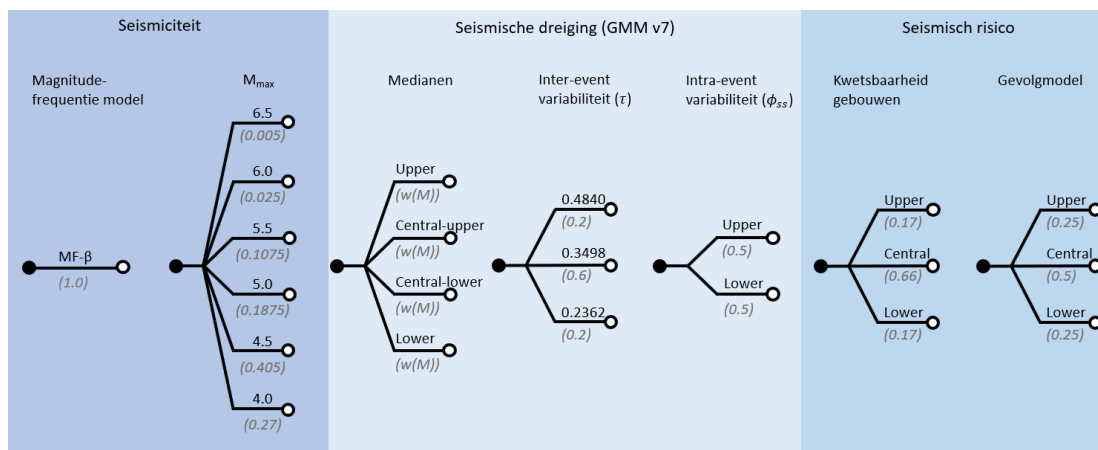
Seismiciteit

Seismische dreiging (GMM v7)

Seismisch risico

Magnitude-frequentie model

$M_{max}$

Medianen

Inter-event variabiliteit ($\tau$)

Intra-event variabiliteit ($\phi_{ss}$)

Kwetsbaarheid gebouwen

Gevolgmodel

MF-β
(1.0)

6.5
(0.005)
6.0
(0.025)
5.5
(0.1075)
5.0
(0.1875)
4.5
(0.405)
4.0
(0.27)

Upper
(w(M))
Central-upper
(w(M))
Central-lower
(w(M))
Lower
(w(M))

0.4840
(0.2)
0.3498
(0.6)
0.2362
(0.2)

Upper
(0.5)
Lower
(0.5)

Upper
(0.17)
Central
(0.66)
Lower
(0.17)

Upper
(0.25)
Central
(0.5)
Lower
(0.25)